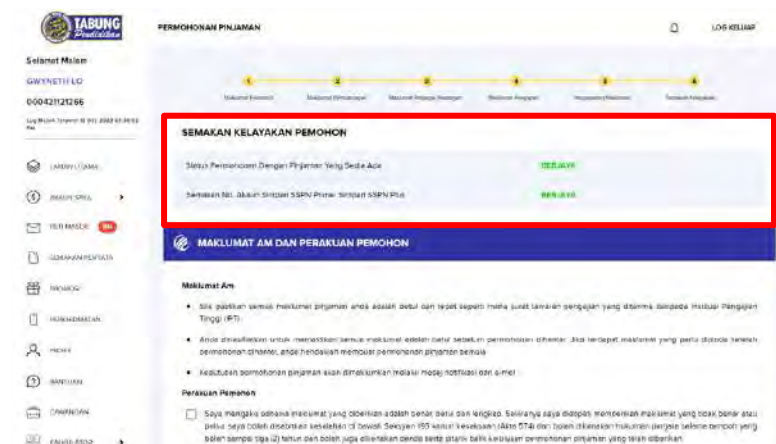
TABUNG Pendidikan

PERMOHONAN PINJAMAN

LOG KELUAR

Selamat Malam

GWYNETH LO

000421121266

Log Masuk Terakhir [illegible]

LAMAN UTAMA

INFO SPPA

PETI MASUK 99+

SEMAKAN PENYATA

PROMOSI

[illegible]

PROFIL

BANTUAN

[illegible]

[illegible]

1 2 3 4 5 6

Maklumat Pemohon

Maklumat Permohonan

Maklumat Pengajian

Maklumat Anggaran

Pengesahan Maklumat

Semakan Kelayakan

SEMAKAN KELAYAKAN PEMOHON

Status Permohonan Dengan Pinjaman Yang Sedia Ada

BERJAYA

Semakan No. Akaun Simpan SSPN Prime/ Simpan SSPN Plus

BERJAYA

MAKLUMAT AM DAN PERAKUAN PEMOHON

Maklumat Am

• Sila pastikan semua maklumat pinjaman anda adalah betul dan tepat seperti mana surat tawaran pengajian yang diterima daripada Institusi Pengajian Tinggi (IPT).

• Anda dinasihatkan untuk memastikan semua maklumat adalah betul sebelum permohonan dihantar. Jika terdapat maklumat yang perlu dipinda setelah permohonan dihantar, anda hendaklah membuat permohonan pinjaman semula.

• Keputusan permohonan pinjaman akan dimaklumkan melalui mesej notifikasi dan e-mel.

Perakuan Pemohon

Saya mengaku bahawa maklumat yang diberikan adalah benar, betul dan lengkap. Sekiranya saya didapati memberikan maklumat yang tidak benar atau palsu, saya boleh didakwa di bawah Seksyen 193 kanun keseksaan (Akta 574) dan boleh dikenakan hukuman penjara selama tempoh yang boleh sampai tiga (3) tahun dan boleh juga dikenakan denda serta ditarik balik keputusan permohonan pinjaman yang telah diberikan.